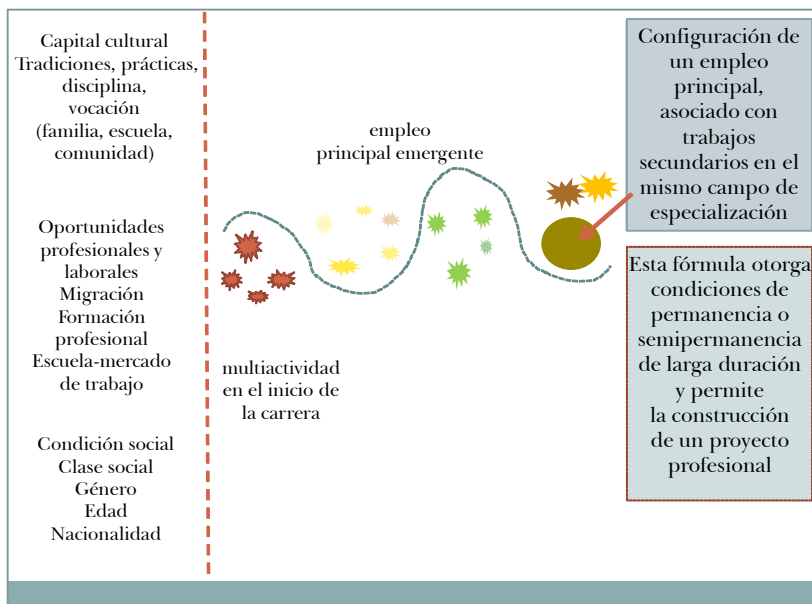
Capital cultural
Tradiciones, prácticas, disciplina, vocación
(familia, escuela, comunidad)

Oportunidades profesionales y laborales
Migración
Formación profesional
Escuela-mercado de trabajo

Condición social
Clase social
Género
Edad
Nacionalidad

empleo
principal emergente

multiactividad en el inicio de la carrera

Configuración de un empleo principal, asociado con trabajos secundarios en el mismo campo de especialización

Esta fórmula otorga condiciones de permanencia o semipermanencia de larga duración y permite la construcción de un proyecto profesional